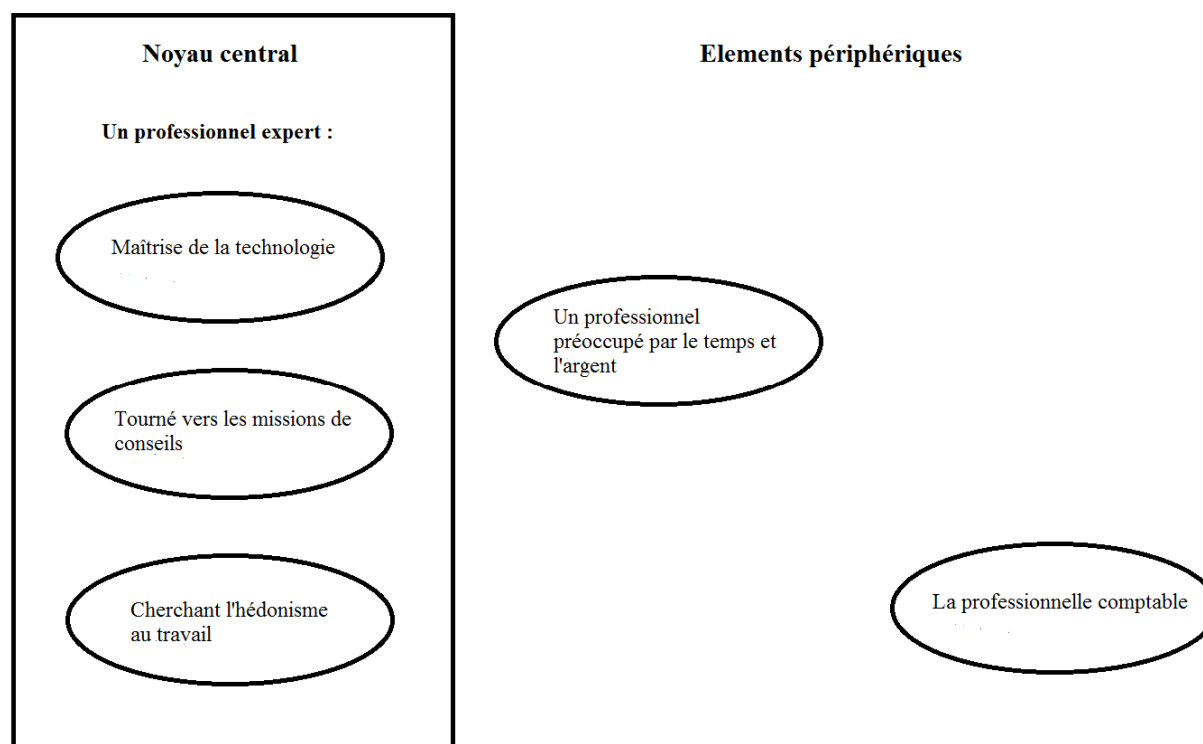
Noyau central

Un professionnel expert :

Maîtrise de la technologie

Tourné vers les missions de conseils

Cherchant l'hédonisme au travail

Elements périphériques

Un professionnel préoccupé par le temps et l'argent

La professionnelle comptable